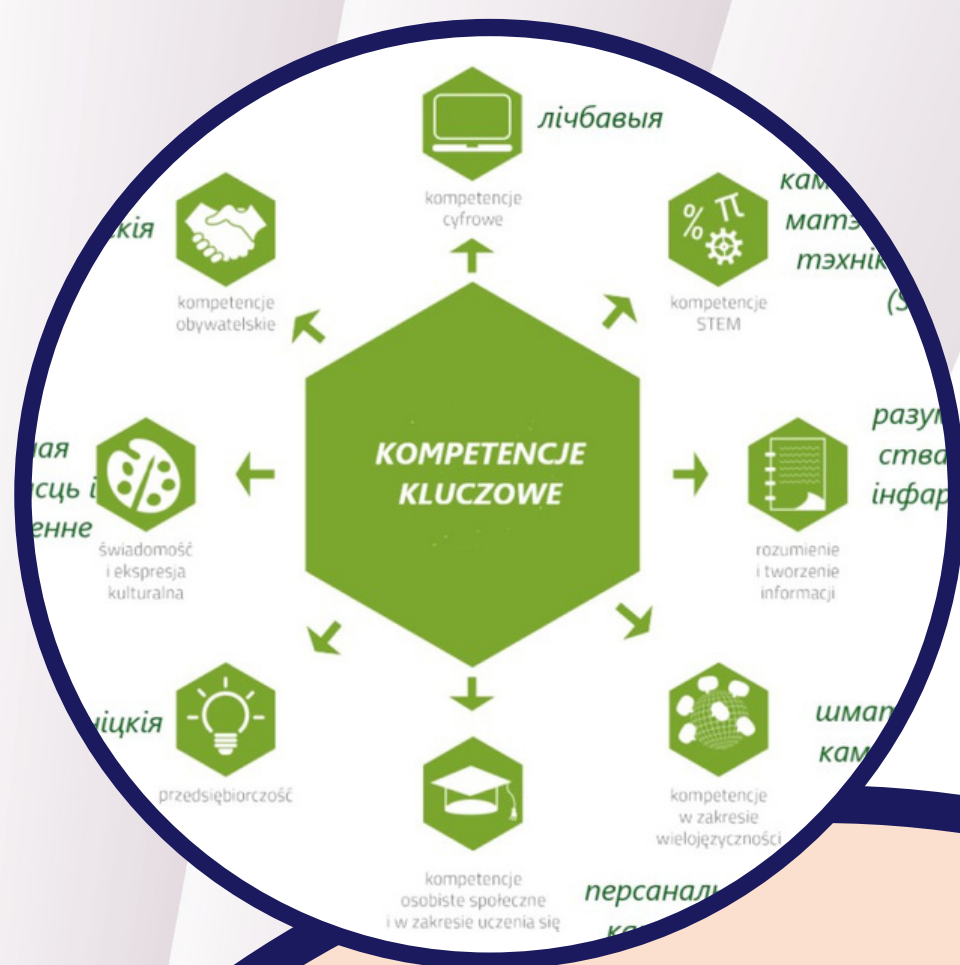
лічбавыя

kompetencje cyfrowe

кам
матэ
тэхні
(S

kompetencje STEM

кія

kompetencje obywatelskie

KOMPETENCJE KLUCZOWE

разу
ства
інфар

rozumienie i tworzenie informacji

ная
асць і
енне

świadomość i ekspresja kulturalna

іцкія

przedsiębiorczość

шмат
кам

kompetencje w zakresie wielojęzyczności

kompetencje osobiste społeczne i w zakresie uczenia się

персанал
ка